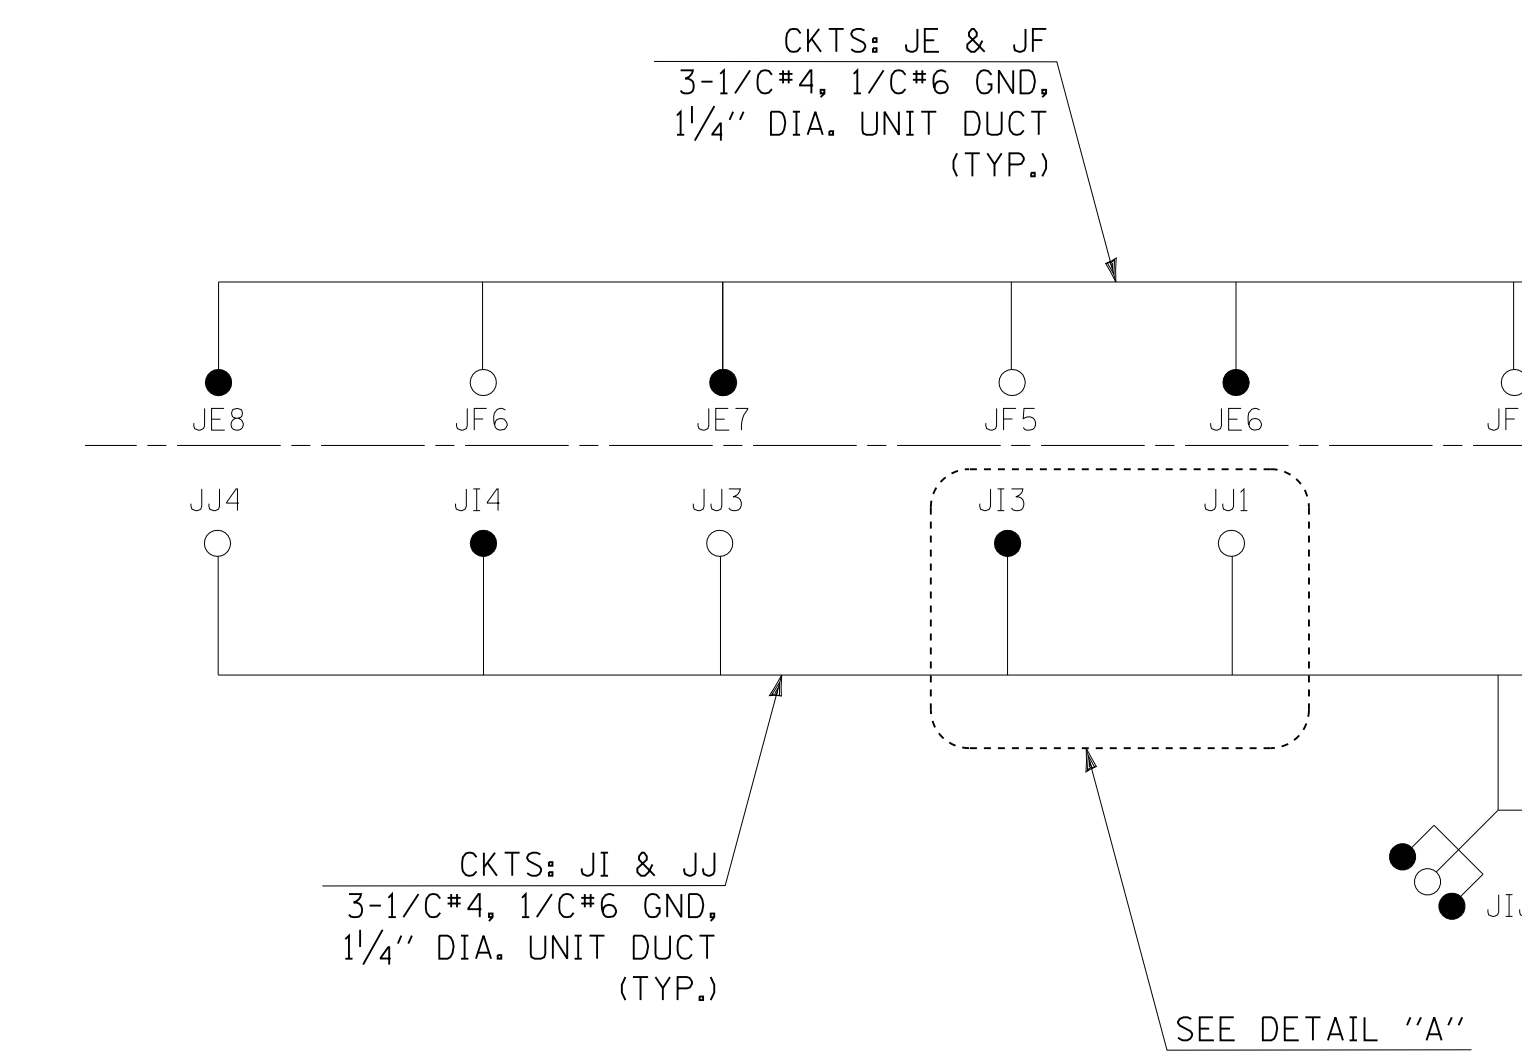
CKTS: JE & JF
3-1/C#4, 1/C#6 GND,
$1\frac{1}{4}$'' DIA. UNIT DUCT
(TYP.)

JE8
JF6
JE7
JF5
JE6
JF

JJ4
JI4
JJ3
JI3
JJ1

JI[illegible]

CKTS: JI & JJ
3-1/C#4, 1/C#6 GND,
$1\frac{1}{4}$'' DIA. UNIT DUCT
(TYP.)

SEE DETAIL ''A''